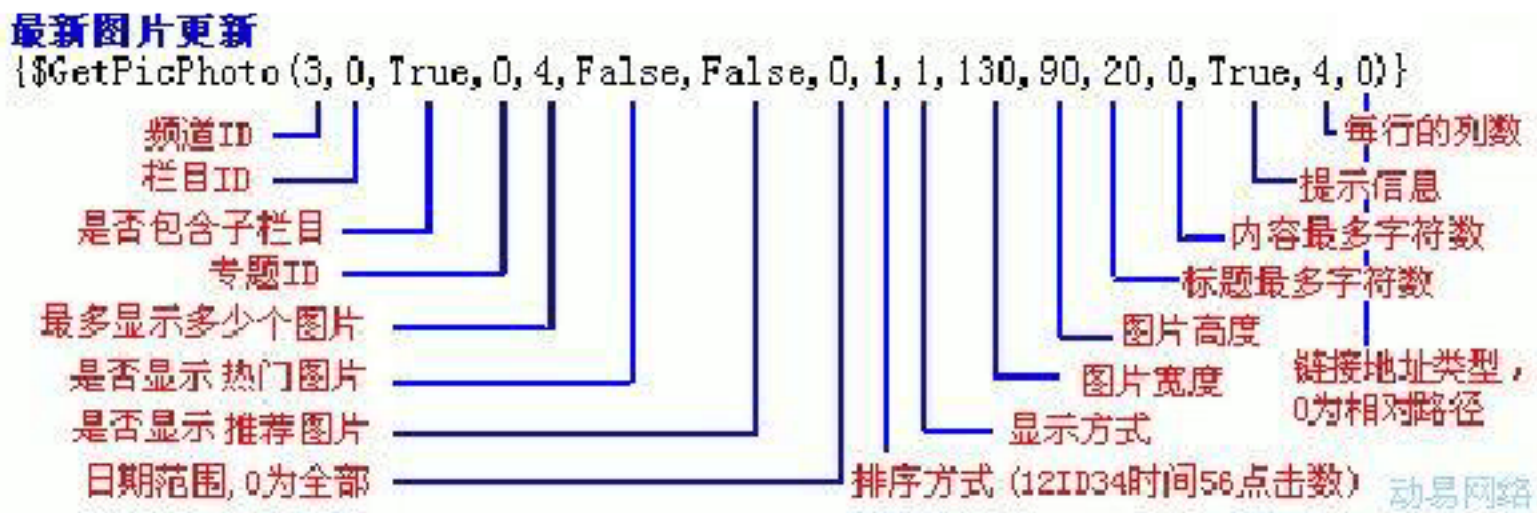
最新图片更新

{$GetPicPhoto(3,0,True,0,4,False,False,0,1,1,130,90,20,0,True,4,0)}

频道ID

栏目ID

是否包含子栏目

专题ID

最多显示多少个图片

是否显示 热门图片

是否显示 推荐图片

日期范围,0为全部

排序方式(12ID34时间56点击数)

显示方式

图片宽度

图片高度

标题最多字符数

内容最多字符数

提示信息

每行的列数

链接地址类型,0为相对路径

动易网络